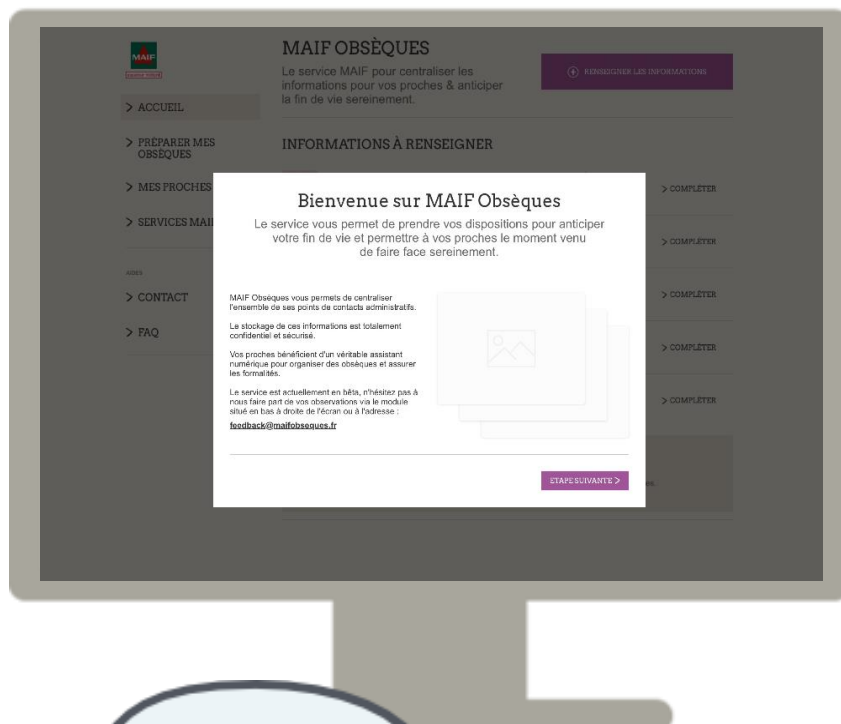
MAIF

MAIF OBSÈQUES

Le service MAIF pour centraliser les informations pour vos proches & anticiper la fin de vie sereinement.

RENSEIGNER LES INFORMATIONS

> ACCUEIL

> PRÉPARER MES OBSÈQUES

> MES PROCHES

> SERVICES MAI

> CONTACT

> FAQ

INFORMATIONS À RENSEIGNER

> COMPLÉTER

> COMPLÉTER

> COMPLÉTER

> COMPLÉTER

> COMPLÉTER

Bienvenue sur MAIF Obsèques

Le service vous permet de prendre vos dispositions pour anticiper votre fin de vie et permettre à vos proches le moment venu de faire face sereinement.

MAIF Obsèques vous permets de centraliser l'ensemble de ses points de contacts administratifs.

Le stockage de ces informations est totalement confidentiel et sécurisé.

Vos proches bénéficient d'un véritable assistant numérique pour organiser des obsèques et assurer les formalités.

Le service est actuellement en bêta, n'hésitez pas à nous faire part de vos observations via le module situé en bas à droite de l'écran ou à l'adresse :

feedback@maifobseques.fr

ETAPE SUIVANTE >